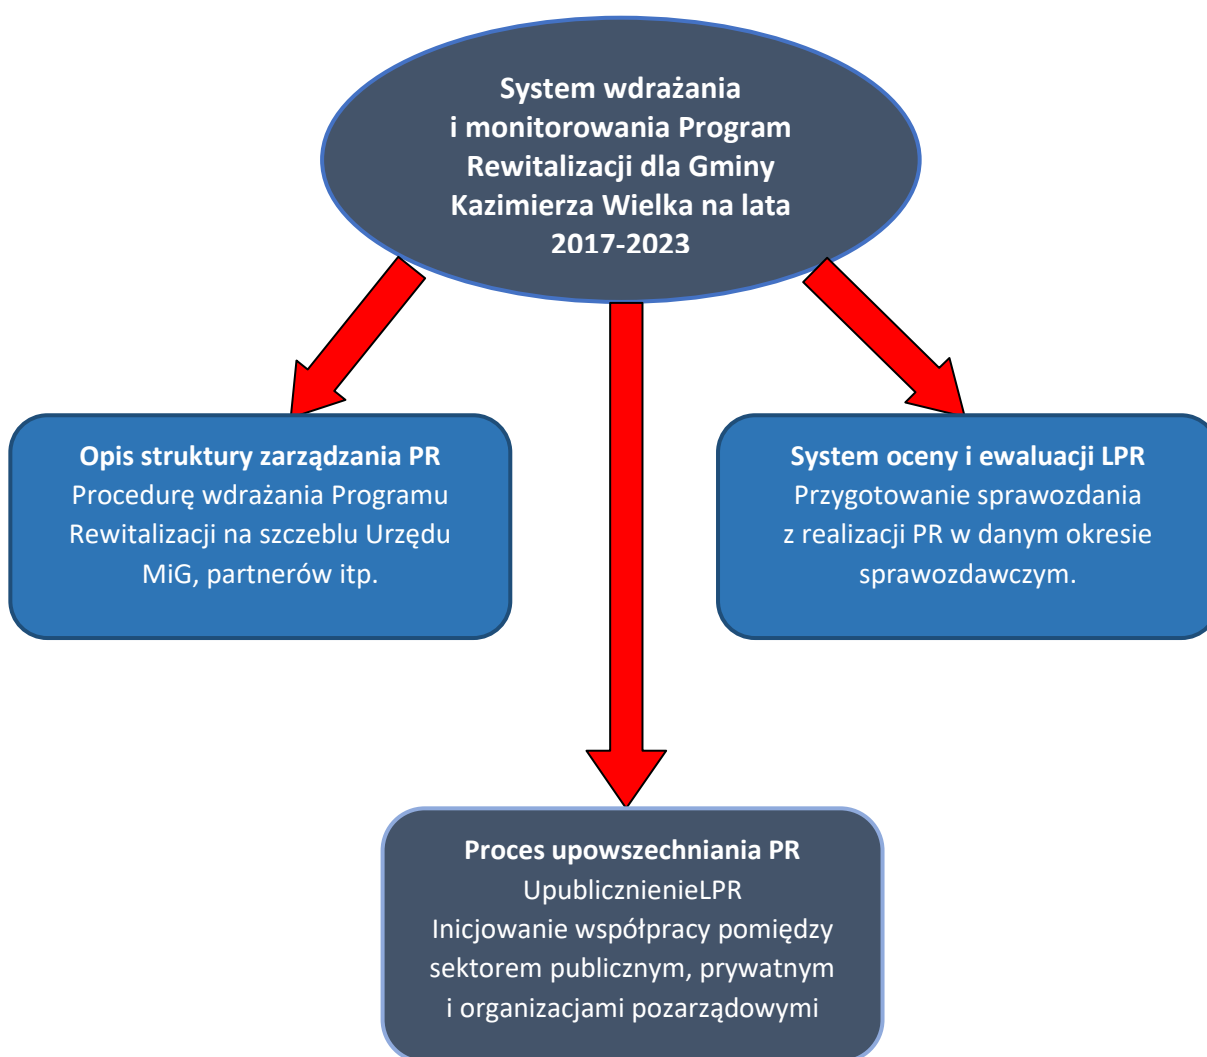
System wdrażania i monitorowania Program Rewitalizacji dla Gminy Kazimierza Wielka na lata 2017-2023

Opis struktury zarządzania PR
Procedurę wdrażania Programu Rewitalizacji na szczeblu Urzędu MiG, partnerów itp.

System oceny i ewaluacji LPR
Przygotowanie sprawozdania z realizacji PR w danym okresie sprawozdawczym.

Proces upowszechniania PR
UpublicznienieLPR
Inicjowanie współpracy pomiędzy sektorem publicznym, prywatnym i organizacjami pozarządowymi